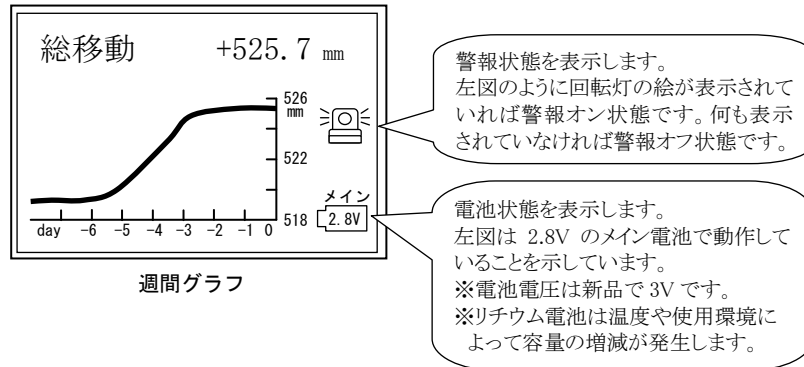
総移動　+525.7 mm

526 mm

522

518

day　−6　−5　−4　−3　−2　−1　0

メイン
2.8V

週間グラフ

警報状態を表示します。
左図のように回転灯の絵が表示されていれば警報オン状態です。何も表示されていなければ警報オフ状態です。

電池状態を表示します。
左図は 2.8V のメイン電池で動作していることを示しています。
※電池電圧は新品で 3V です。
※リチウム電池は温度や使用環境によって容量の増減が発生します。